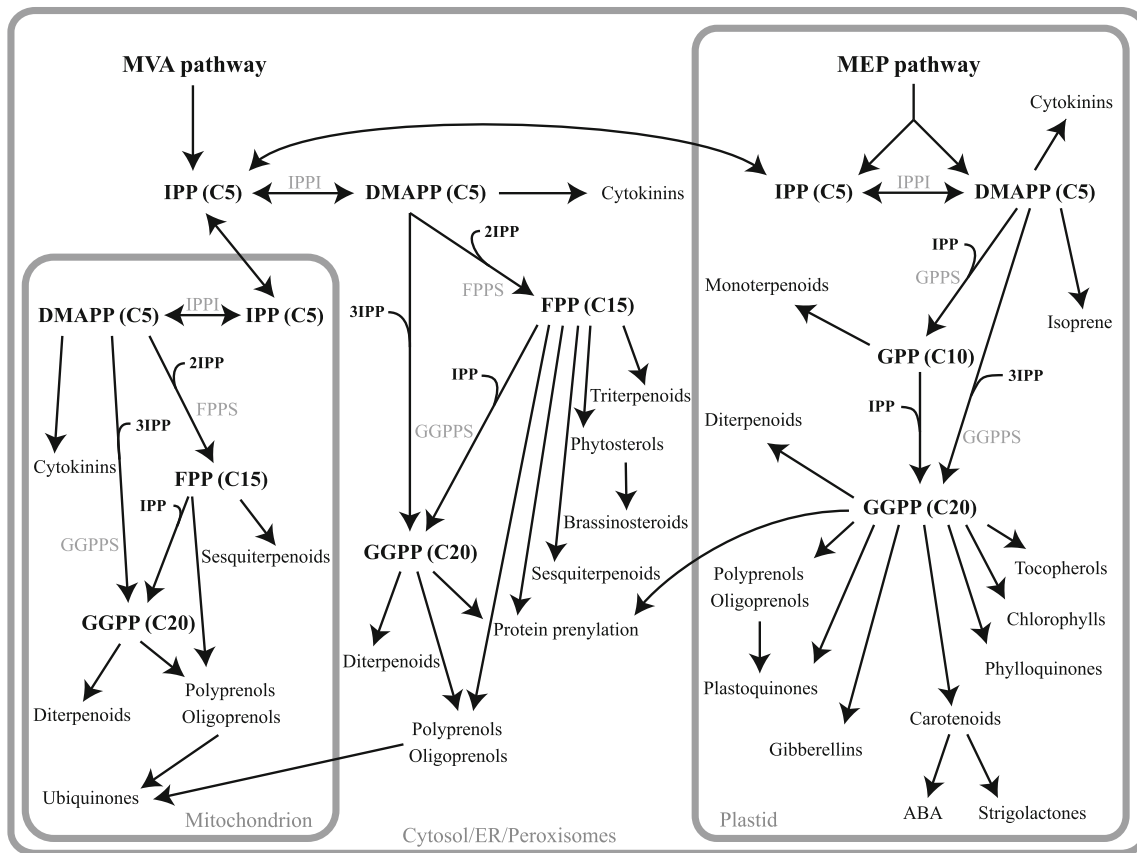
MVA pathway

IPP (C5)
IPPI
DMAPP (C5)
Cytokinins
2IPP
FPPS
FPP (C15)
3IPP
IPP
GGPPS
Triterpenoids
Phytosterols
Brassinosteroids
Sesquiterpenoids
GGPP (C20)
Protein prenylation
Diterpenoids
Polyprenols
Oligoprenols

DMAPP (C5)
IPPI
IPP (C5)
2IPP
FPPS
3IPP
Cytokinins
FPP (C15)
IPP
Sesquiterpenoids
GGPPS
GGPP (C20)
Diterpenoids
Polyprenols
Oligoprenols
Ubiquinones
Mitochondrion

Cytosol/ER/Peroxisomes

MEP pathway
Cytokinins
IPP (C5)
IPPI
DMAPP (C5)
IPP
GPPS
Monoterpenoids
Isoprene
GPP (C10)
3IPP
IPP
Diterpenoids
GGPPS
GGPP (C20)
Tocopherols
Polyprenols
Oligoprenols
Chlorophylls
Phylloquinones
Plastoquinones
Carotenoids
Gibberellins
ABA
Strigolactones
Plastid